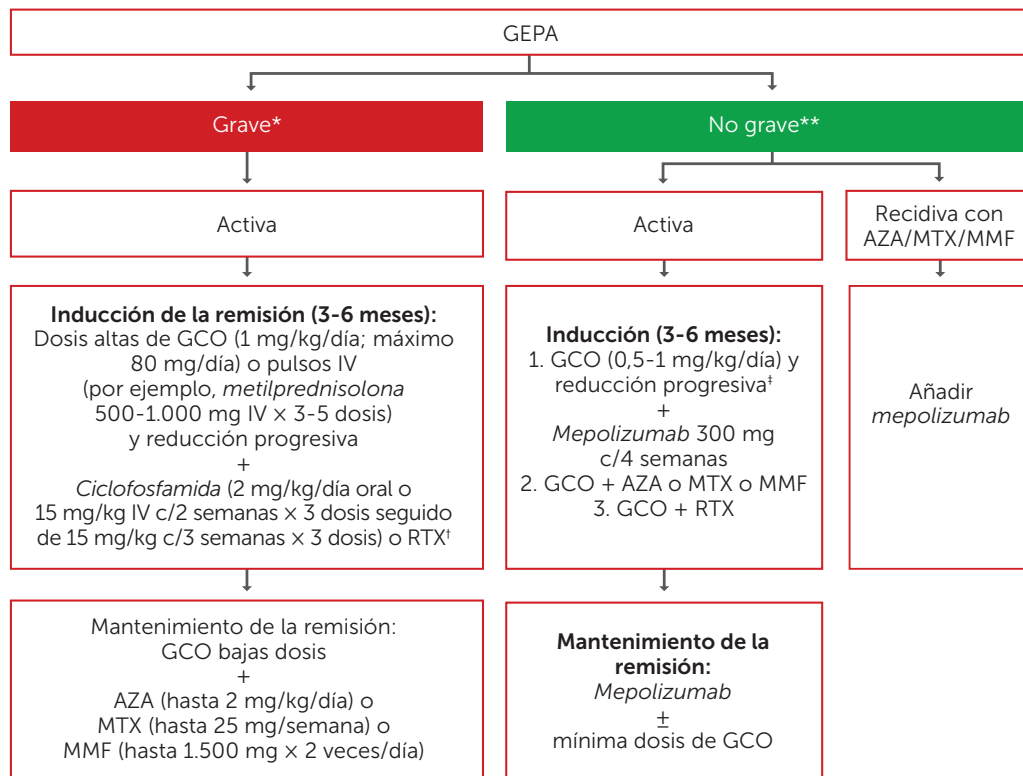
GEPA

Grave*

No grave**

Activa

Activa

Recidiva con AZA/MTX/MMF

**Inducción de la remisión (3-6 meses):**
Dosis altas de GCO (1 mg/kg/día; máximo 80 mg/día) o pulsos IV (por ejemplo, *metilprednisolona* 500-1.000 mg IV × 3-5 dosis) y reducción progresiva
+
*Ciclofosfamida* (2 mg/kg/día oral o 15 mg/kg IV c/2 semanas × 3 dosis seguido de 15 mg/kg c/3 semanas × 3 dosis) o RTX†

**Inducción (3-6 meses):**
1. GCO (0,5-1 mg/kg/día) y reducción progresiva‡
+
*Mepolizumab* 300 mg c/4 semanas
2. GCO + AZA o MTX o MMF
3. GCO + RTX

Añadir *mepolizumab*

Mantenimiento de la remisión:
GCO bajas dosis
+
AZA (hasta 2 mg/kg/día) o MTX (hasta 25 mg/semana) o MMF (hasta 1.500 mg × 2 veces/día)

**Mantenimiento de la remisión:**
*Mepolizumab*
±
mínima dosis de GCO